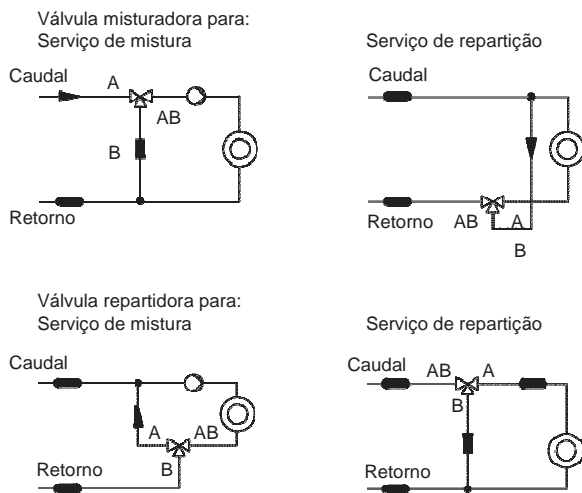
Válvula misturadora para:
Serviço de mistura

Caudal
A
AB
B
Retorno

Serviço de repartição

Caudal
Retorno AB A
B

Válvula repartidora para:
Serviço de mistura

Caudal
A AB
Retorno B

Serviço de repartição

Caudal AB A
B
Retorno